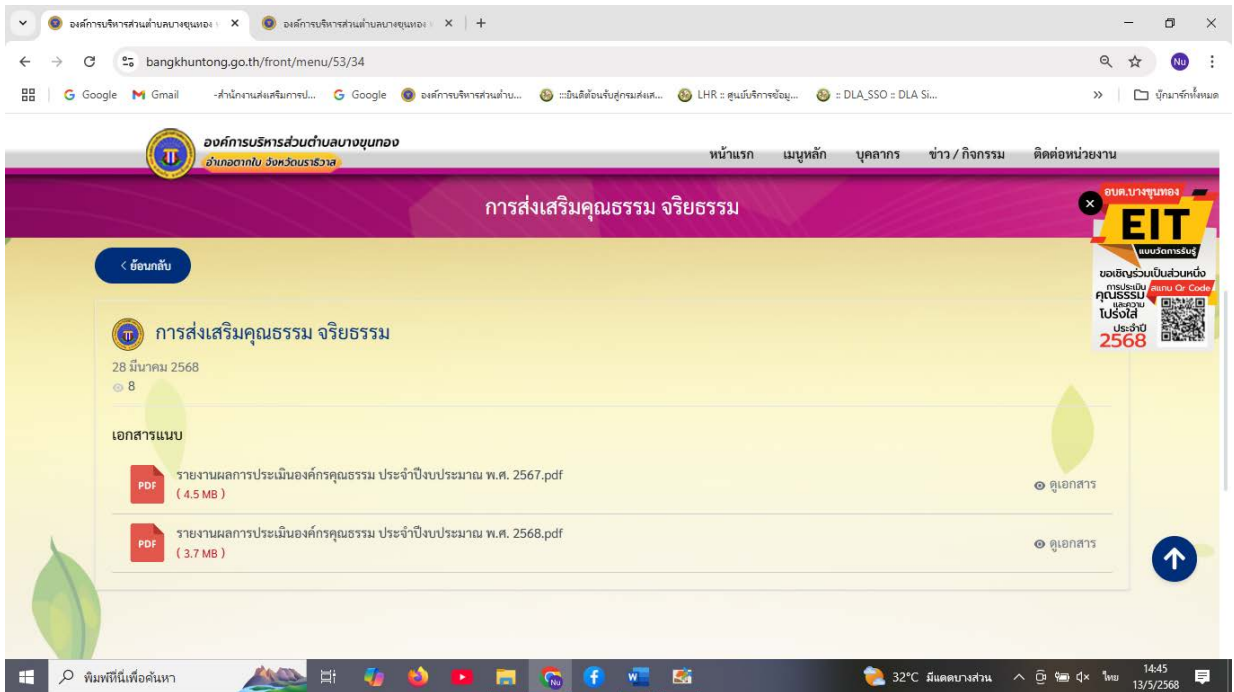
องค์การบริหารส่วนตำบลบางขุนทอง ×
องค์การบริหารส่วนตำบลบางขุนทอง ×
+

bangkhuntong.go.th/front/menu/53/34

Google Gmail -สำนักงานส่งเสริมการป... Google องค์การบริหารส่วนตำบ... ::ยินดีต้อนรับสู่กรมส่งเส... LHR :: ศูนย์บริการข้อมู... :: DLA_SSO :: DLA Si... » บุ๊กมาร์กทั้งหมด

องค์การบริหารส่วนตำบลบางขุนทอง
อำเภอตากใบ จังหวัดนราธิวาส

หน้าแรก เมนูหลัก บุคลากร ข่าว / กิจกรรม ติดต่อหน่วยงาน

การส่งเสริมคุณธรรม จริยธรรม

อบต.บางขุนทอง
EIT
แบบวัดการรับรู้
ขอเชิญร่วมเป็นส่วนหนึ่ง
การประเมินคุณธรรมและความโปร่งใส
สแกน Qr Code
ประจำปี
2568

< ย้อนกลับ

การส่งเสริมคุณธรรม จริยธรรม

28 มีนาคม 2568
8

เอกสารแนบ

PDF รายงานผลการประเมินองค์กรคุณธรรม ประจำปีงบประมาณ พ.ศ. 2567.pdf
( 4.5 MB )
ดูเอกสาร

PDF รายงานผลการประเมินองค์กรคุณธรรม ประจำปีงบประมาณ พ.ศ. 2568.pdf
( 3.7 MB )
ดูเอกสาร

พิมพ์ที่นี่เพื่อค้นหา
32°C มีแดดบางส่วน ไทย 14:45 13/5/2568